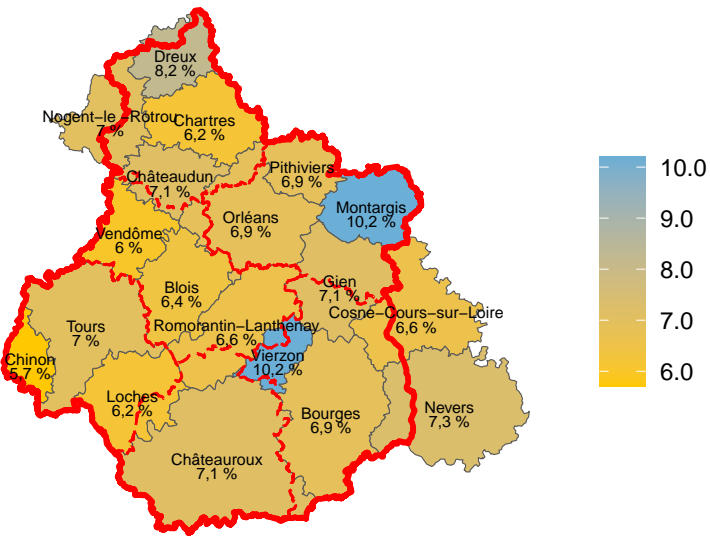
Dreux
8,2 %

Nogent–le–Rotrou
7 %

Chartres
6,2 %

Châteaudun
7,1 %

Pithiviers
6,9 %

Montargis
10,2 %

Vendôme
6 %

Orléans
6,9 %

Blois
6,4 %

Gien
7,1 %

Cosne–Cours–sur–Loire
6,6 %

Tours
7 %

Romorantin–Lanthenay
6,6 %

Chinon
5,7 %

Vierzon
10,2 %

Loches
6,2 %

Bourges
6,9 %

Nevers
7,3 %

Châteauroux
7,1 %

10.0
9.0
8.0
7.0
6.0